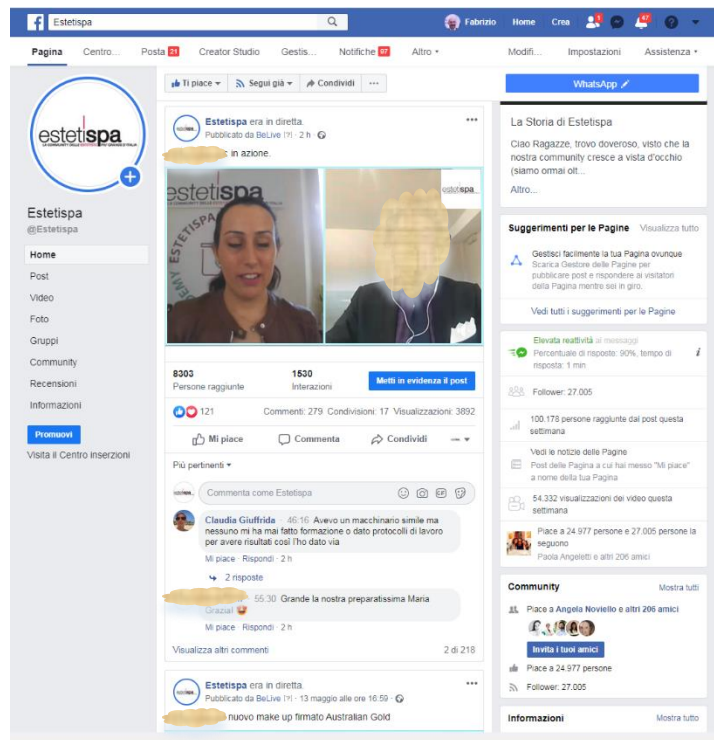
Estetispa
Fabrizio Home Crea 87

Pagina Centro... Posta 21 Creator Studio Gestis... Notifiche 97 Altro ▾ Modifi... Impostazioni Assistenza ▾

estetispa
LA COMMUNITY DELLE ESTETISTE PIÙ GRANDE D'ITALIA

Estetispa
@Estetispa

Home
Post
Video
Foto
Gruppi
Community
Recensioni
Informazioni

Promuovi
Visita il Centro inserzioni

Ti piace ▾ Segui già ▾ Condividi ···

Estetispa era in diretta.
Pubblicato da BeLive [?] · 2 h ·
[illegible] in azione.

estetispa
ACADEMY ESTETISPA
estetispa

8303
Persone raggiunte
1530
Interazioni
Metti in evidenza il post

121 Commenti: 279 Condivisioni: 17 Visualizzazioni: 3892

Mi piace Commenta Condividi

Più pertinenti ▾

Commenta come Estetispa

Claudia Giuffrida 46:16 Avevo un macchinario simile ma nessuno mi ha mai fatto formazione o dato protocolli di lavoro per avere risultati così l'ho dato via
Mi piace · Rispondi · 2 h
2 risposte

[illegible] 55:30 Grande la nostra preparatissima Maria Grazia!
Mi piace · Rispondi · 2 h

Visualizza altri commenti 2 di 218

Estetispa era in diretta.
Pubblicato da BeLive [?] · 13 maggio alle ore 16:59 ·
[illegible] nuovo make up firmato Australian Gold

WhatsApp

La Storia di Estetispa
Ciao Ragazze, trovo doveroso, visto che la nostra community cresce a vista d'occhio (siamo ormai olt...
Altro...

Suggerimenti per le Pagine Visualizza tutto
Gestisci facilmente la tua Pagina ovunque
Scarica Gestore delle Pagine per pubblicare post e rispondere ai visitatori della Pagina mentre sei in giro.
Vedi tutti i suggerimenti per le Pagine

Elevata reattività ai messaggi
Percentuale di risposte: 90%, tempo di risposta: 1 min

Follower: 27.005

100.178 persone raggiunte dai post questa settimana

Vedi le notizie delle Pagine
Post delle Pagine a cui hai messo "Mi piace" a nome della tua Pagina

54.332 visualizzazioni dei video questa settimana

Piace a 24.977 persone e 27.005 persone la seguono
Paola Angeletti e altri 206 amici

Community Mostra tutti
Piace a Angela Noviello e altri 206 amici
Invita i tuoi amici
Piace a 24.977 persone
Follower: 27.005

Informazioni Mostra tutto